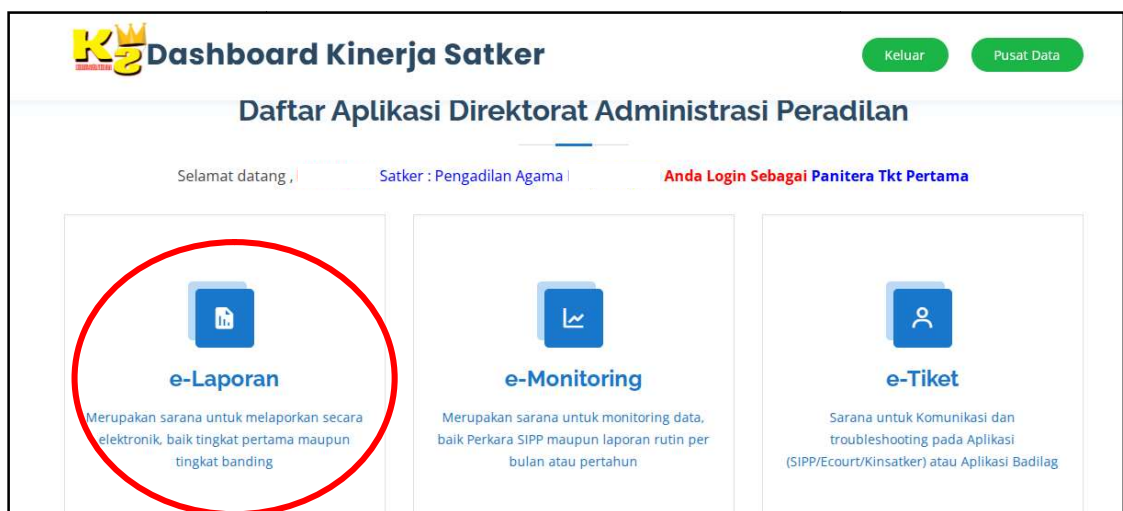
KS Dashboard Kinerja Satker

Keluar

Pusat Data

Daftar Aplikasi Direktorat Administrasi Peradilan

Selamat datang , Satker : Pengadilan Agama Anda Login Sebagai Panitera Tkt Pertama

e-Laporan

Merupakan sarana untuk melaporkan secara elektronik, baik tingkat pertama maupun tingkat banding

e-Monitoring

Merupakan sarana untuk monitoring data, baik Perkara SIPP maupun laporan rutin per bulan atau pertahun

e-Tiket

Sarana untuk Komunikasi dan troubleshooting pada Aplikasi (SIPP/Ecourt/Kinsatker) atau Aplikasi Badilag